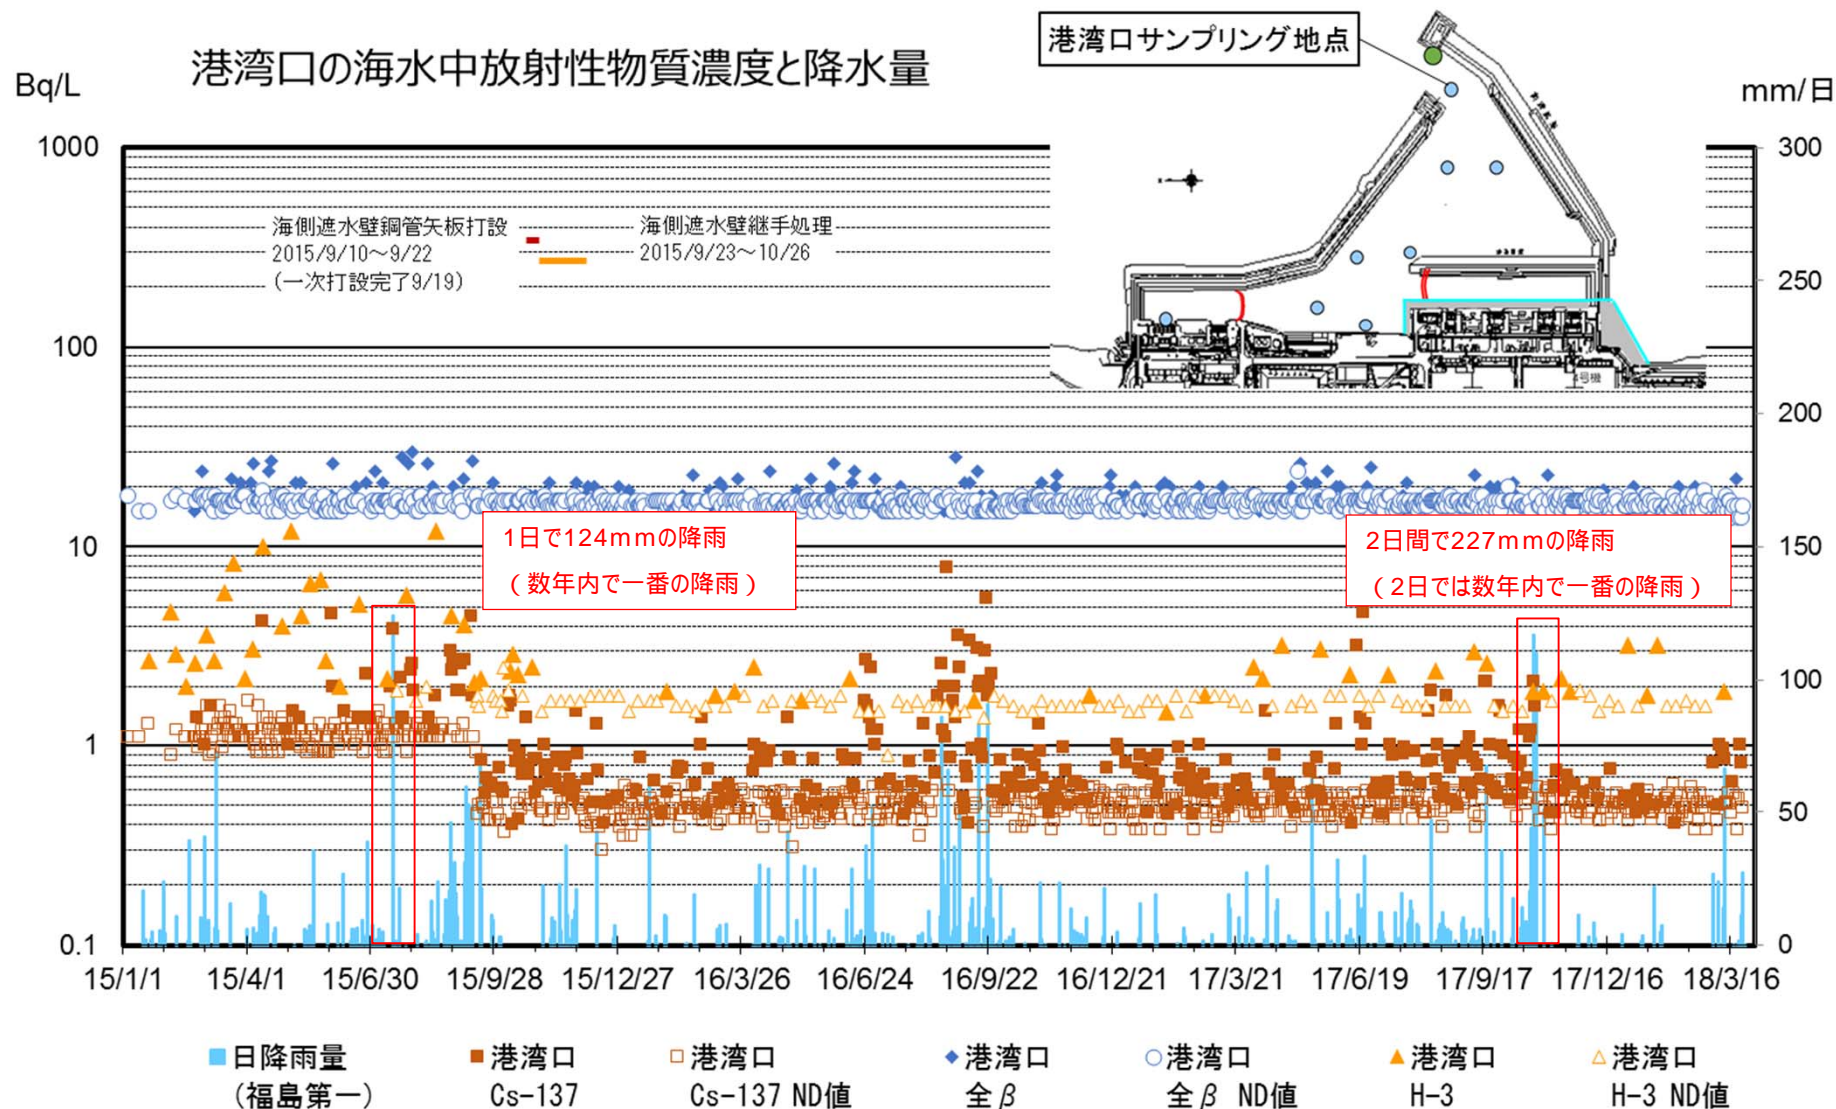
港湾口の海水中放射性物質濃度と降水量

Bq/L

mm/日

港湾口サンプリング地点

海側遮水壁鋼管矢板打設
2015/9/10～9/22
（一次打設完了9/19）

海側遮水壁継手処理
2015/9/23～10/26

1日で124ｍｍの降雨
（数年内で一番の降雨）

2日間で227ｍｍの降雨
（2日では数年内で一番の降雨）

1000
100
10
1
0.1

300
250
200
150
100
50
0

15/1/1 15/4/1 15/6/30 15/9/28 15/12/27 16/3/26 16/6/24 16/9/22 16/12/21 17/3/21 17/6/19 17/9/17 17/12/16 18/3/16

日降雨量（福島第一）
港湾口 Cs-137
港湾口 Cs-137 ND値
港湾口 全$\beta$
港湾口 全$\beta$ ND値
港湾口 H-3
港湾口 H-3 ND値